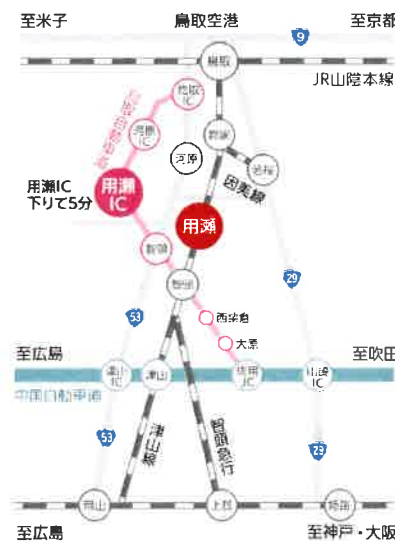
至米子
鳥取空港
至京都
9
鳥取
JR山陰本線
鳥取IC
河原IC
鳥取自動車道
郡家
河原
若桜
因美線
用瀬IC
下りて5分
用瀬IC
用瀬
智頭
29
53
西粟倉
大原
至広島
至吹田
美作IC
津山
佐用IC
山崎IC
中国自動車道
53
津山線
智頭急行
29
岡山
上郡
姫路
至広島
至神戸・大阪